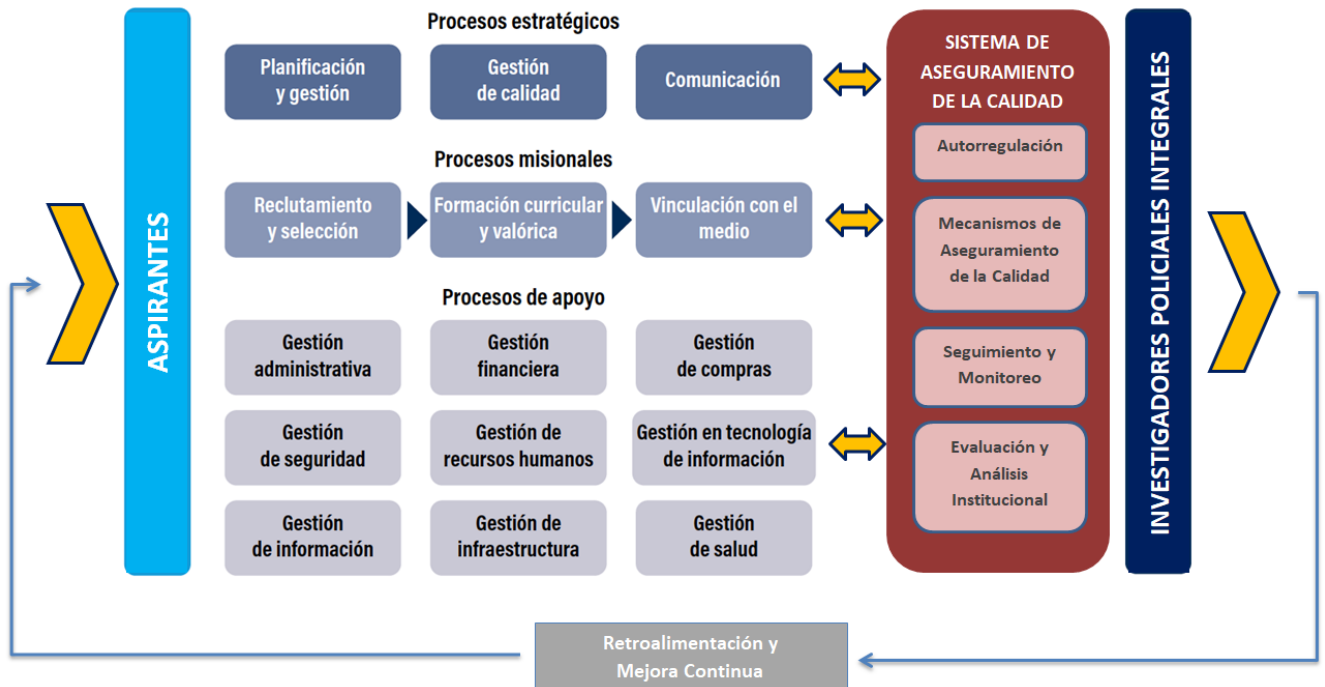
ASPIRANTES

Procesos estratégicos

Planificación y gestión

Gestión de calidad

Comunicación

Procesos misionales

Reclutamiento y selección

Formación curricular y valórica

Vinculación con el medio

Procesos de apoyo

Gestión administrativa

Gestión financiera

Gestión de compras

Gestión de seguridad

Gestión de recursos humanos

Gestión en tecnología de información

Gestión de información

Gestión de infraestructura

Gestión de salud

SISTEMA DE ASEGURAMIENTO DE LA CALIDAD

Autorregulación

Mecanismos de Aseguramiento de la Calidad

Seguimiento y Monitoreo

Evaluación y Análisis Institucional

INVESTIGADORES POLICIALES INTEGRALES

Retroalimentación y Mejora Continua